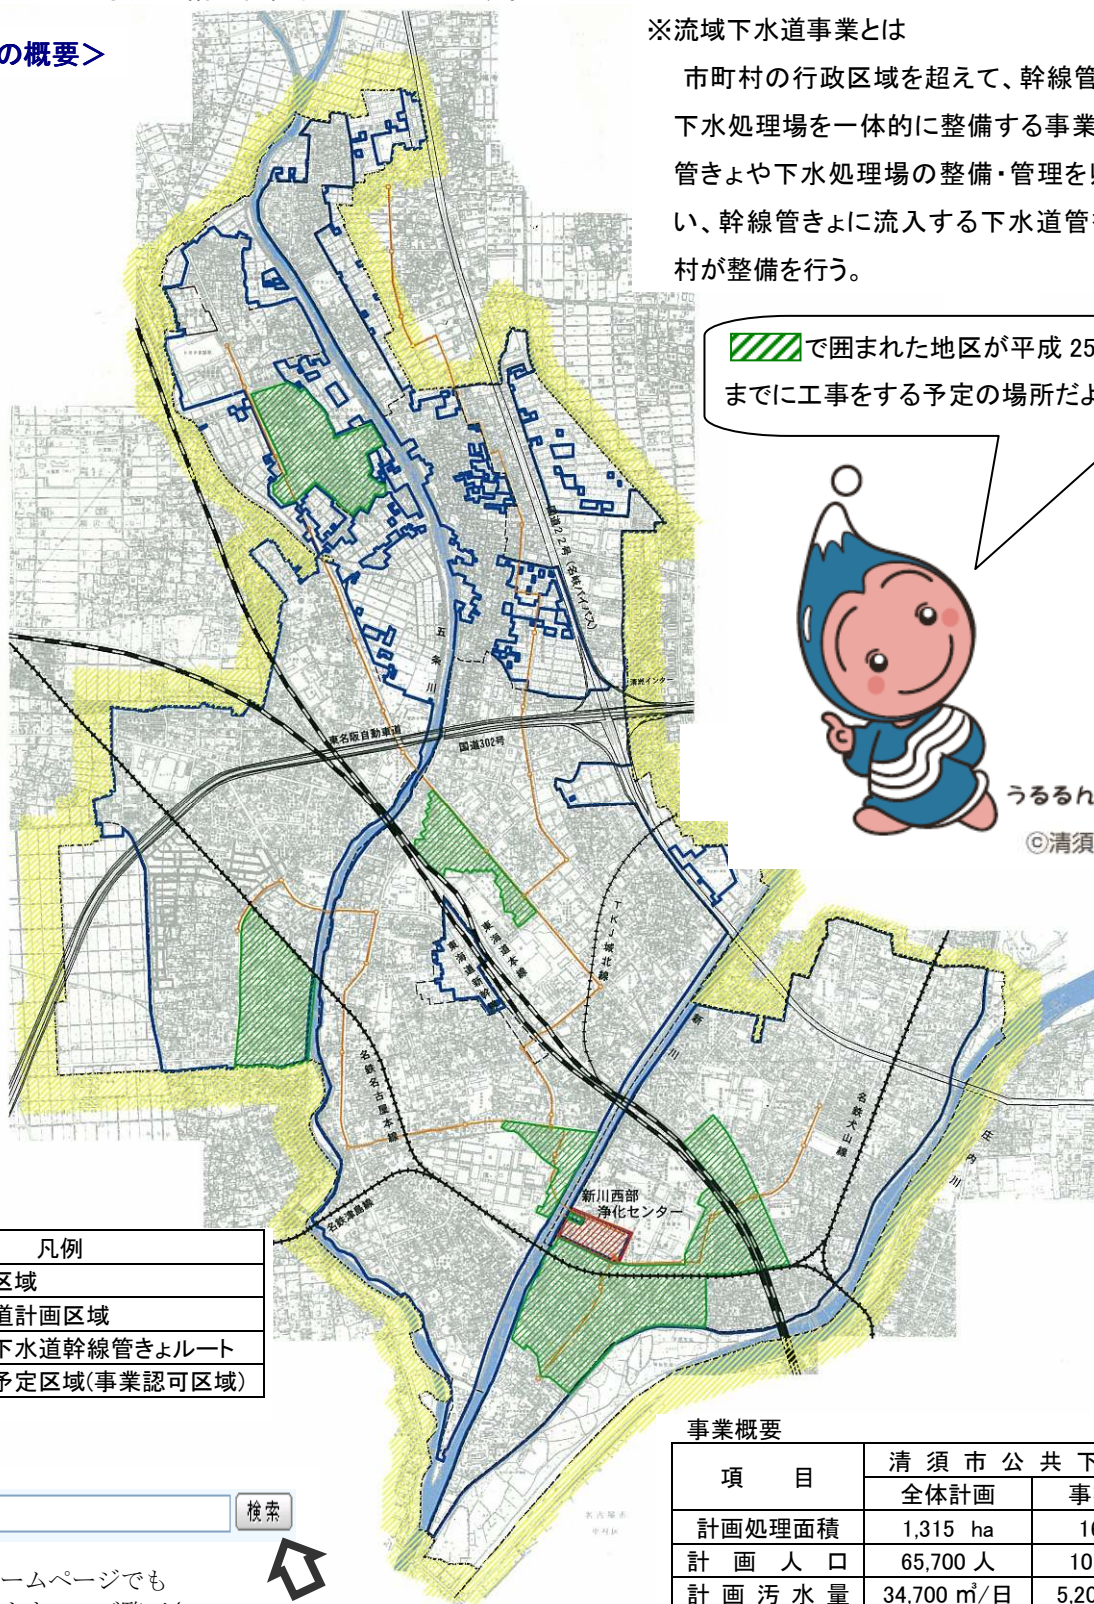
の概要＞

※流域下水道事業とは

市町村の行政区域を超えて、幹線管
下水処理場を一体的に整備する事業
管きょや下水処理場の整備・管理を
い、幹線管きょに流入する下水道管
村が整備を行う。

で囲まれた地区が平成 25
までに工事をする予定の場所だよ

うるるん
©清須

五条川
東名阪自動車道
国道302号
国道22号（名岐バイパス）
清洲インター
東海道本線
東海道新幹線
JR城北線
名鉄名古屋本線
名鉄犬山線
名鉄津島線
新川
庄内川
新川西部浄化センター

| 凡例 |
|---|
| 区域 |
| 道計画区域 |
| 下水道幹線管きょルート |
| 予定区域(事業認可区域) |

検索

ームページでも

事業概要

| 項　目 | 清 須 市 公 共 下 | |
|---|---|---|
| | 全体計画 | 事 |
| 計画処理面積 | 1,315 ha | 1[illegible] |
| 計 画 人 口 | 65,700 人 | 10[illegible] |
| 計 画 汚 水 量 | 34,700 m³/日 | 5,20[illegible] |